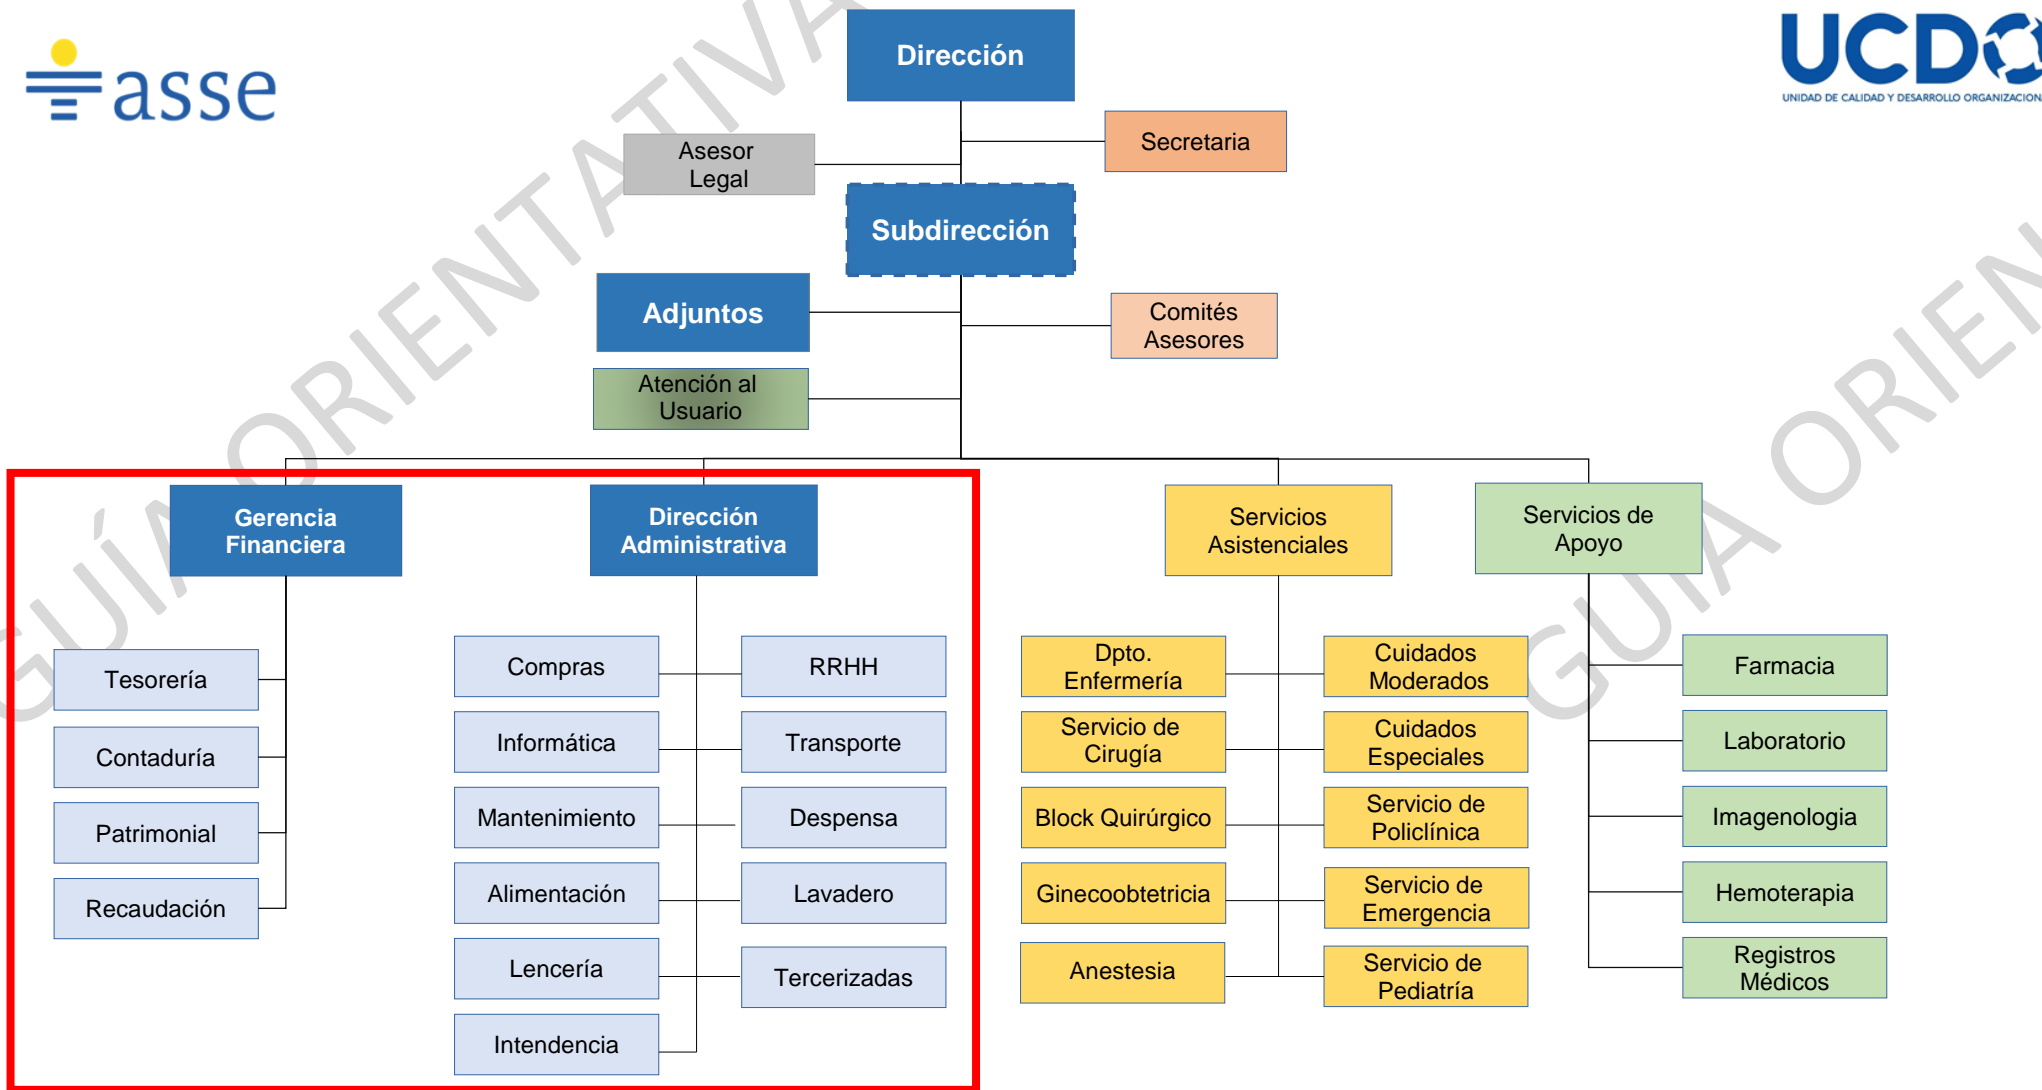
asse

UCDO
UNIDAD DE CALIDAD Y DESARROLLO ORGANIZACION

GUÍA ORIENTATIVA

Dirección

Secretaria

Asesor Legal

Subdirección

Adjuntos

Comités Asesores

Atención al Usuario

Gerencia Financiera

Dirección Administrativa

Servicios Asistenciales

Servicios de Apoyo

Tesorería

Contaduría

Patrimonial

Recaudación

Compras

Informática

Mantenimiento

Alimentación

Lencería

Intendencia

RRHH

Transporte

Despensa

Lavadero

Tercerizadas

Dpto. Enfermería

Servicio de Cirugía

Block Quirúrgico

Ginecoobtetricia

Anestesia

Cuidados Moderados

Cuidados Especiales

Servicio de Policlínica

Servicio de Emergencia

Servicio de Pediatría

Farmacia

Laboratorio

Imagenologia

Hemoterapia

Registros Médicos

GUÍA ORIEN